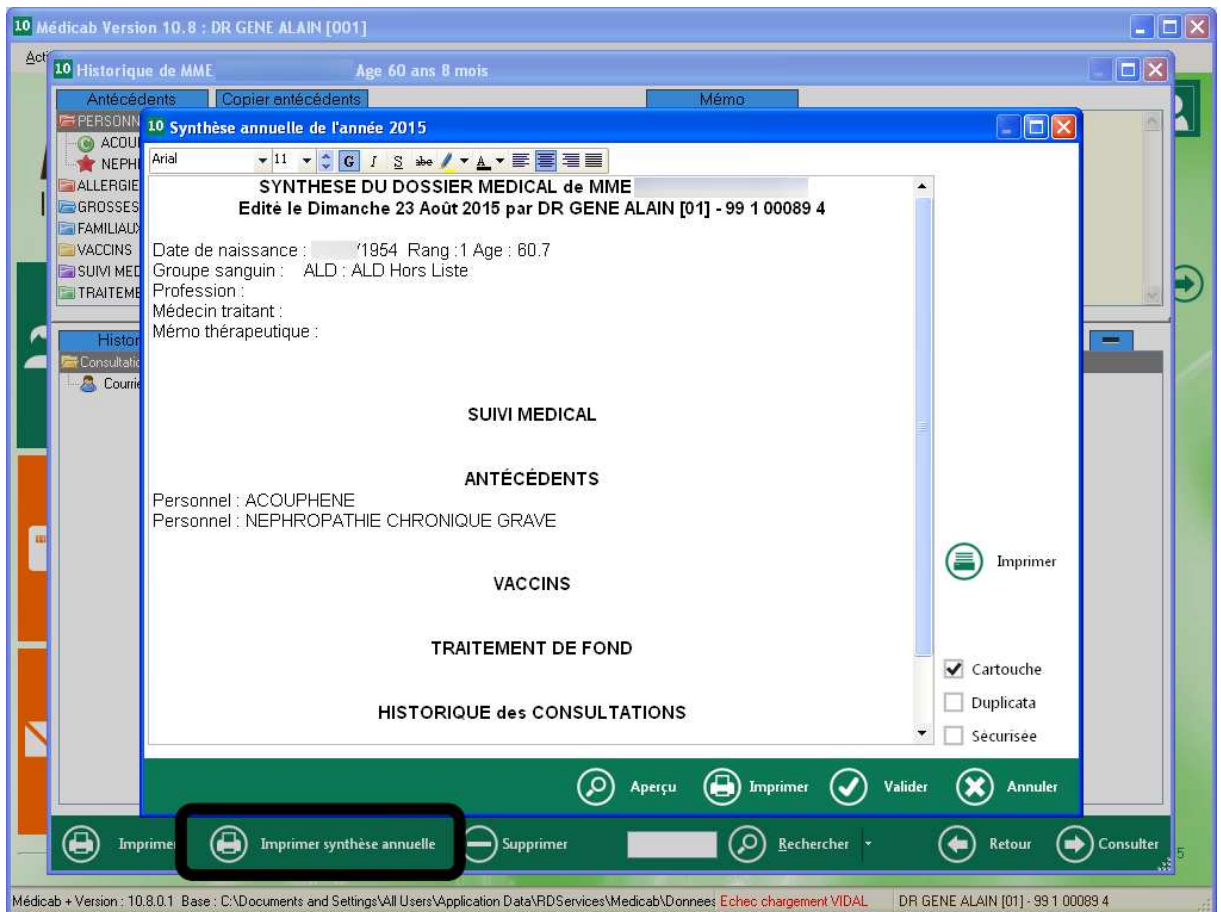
10 Médicab Version 10.8 : DR GENE ALAIN [001]

Acti

10 Historique de MME Age 60 ans 8 mois

Antécédents | Copier antécédents | Mémo

PERSONN
ACOU
NEPH
ALLERGIE
GROSSES
FAMILIAU
VACCINS
SUIVI MED
TRAITEME

Histor
Consultati
Courri

10 Synthèse annuelle de l'année 2015

Arial 11 G I S abe A

SYNTHESE DU DOSSIER MEDICAL de MME
Edité le Dimanche 23 Août 2015 par DR GENE ALAIN [01] - 99 1 00089 4

Date de naissance : /1954 Rang :1 Age : 60.7
Groupe sanguin : ALD : ALD Hors Liste
Profession :
Médecin traitant :
Mémo thérapeutique :

SUIVI MEDICAL

ANTÉCÉDENTS
Personnel : ACOUPHENE
Personnel : NEPHROPATHIE CHRONIQUE GRAVE

VACCINS

TRAITEMENT DE FOND

HISTORIQUE des CONSULTATIONS

Imprimer

Cartouche
Duplicata
Sécurisée

Aperçu Imprimer Valider Annuler

Imprimer Imprimer synthèse annuelle Supprimer Rechercher Retour Consulter

Médicab + Version : 10.8.0.1 Base : C:\Documents and Settings\All Users\Application Data\RDServices\Medicab\Donnees Echec chargement VIDAL DR GENE ALAIN [01] - 99 1 00089 4